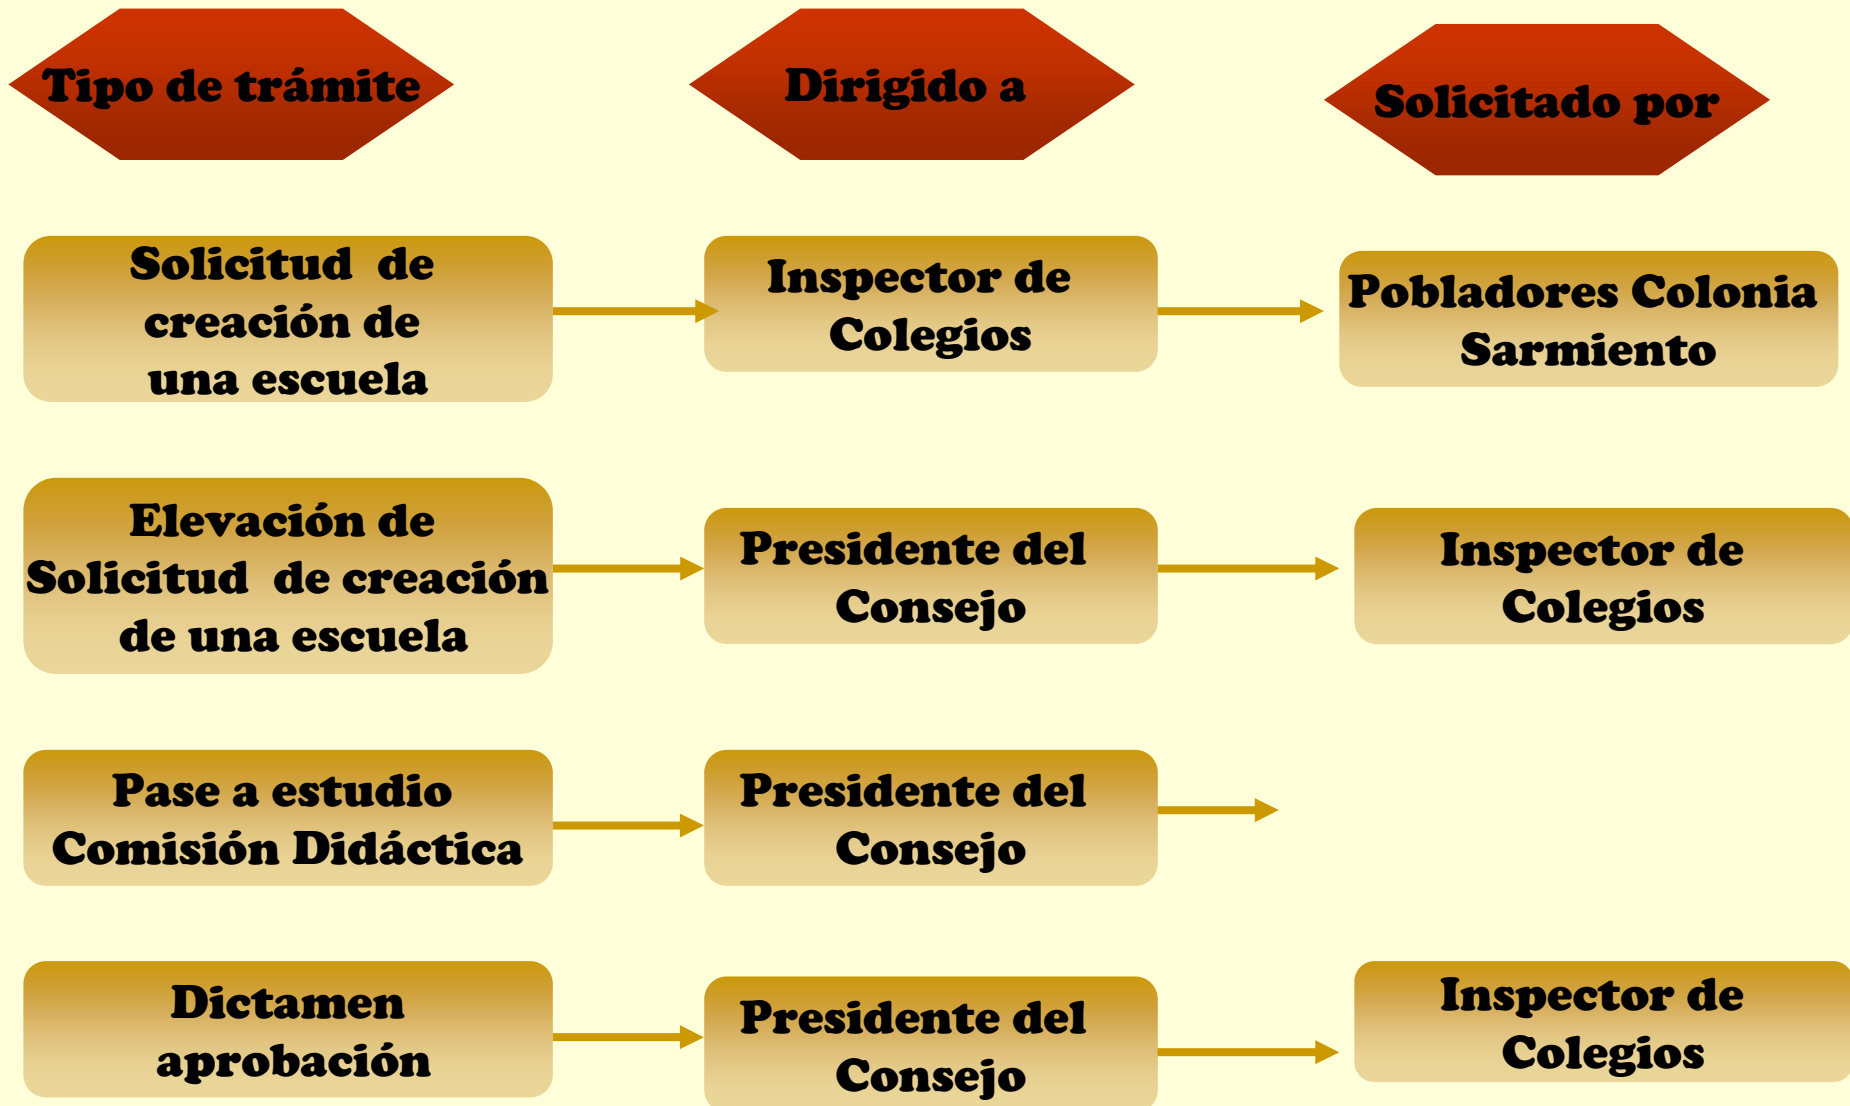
Tipo de trámite

Dirigido a

Solicitado por

Solicitud de creación de una escuela

Inspector de Colegios

Pobladores Colonia Sarmiento

Elevación de Solicitud de creación de una escuela

Presidente del Consejo

Inspector de Colegios

Pase a estudio Comisión Didáctica

Presidente del Consejo

Dictamen aprobación

Presidente del Consejo

Inspector de Colegios